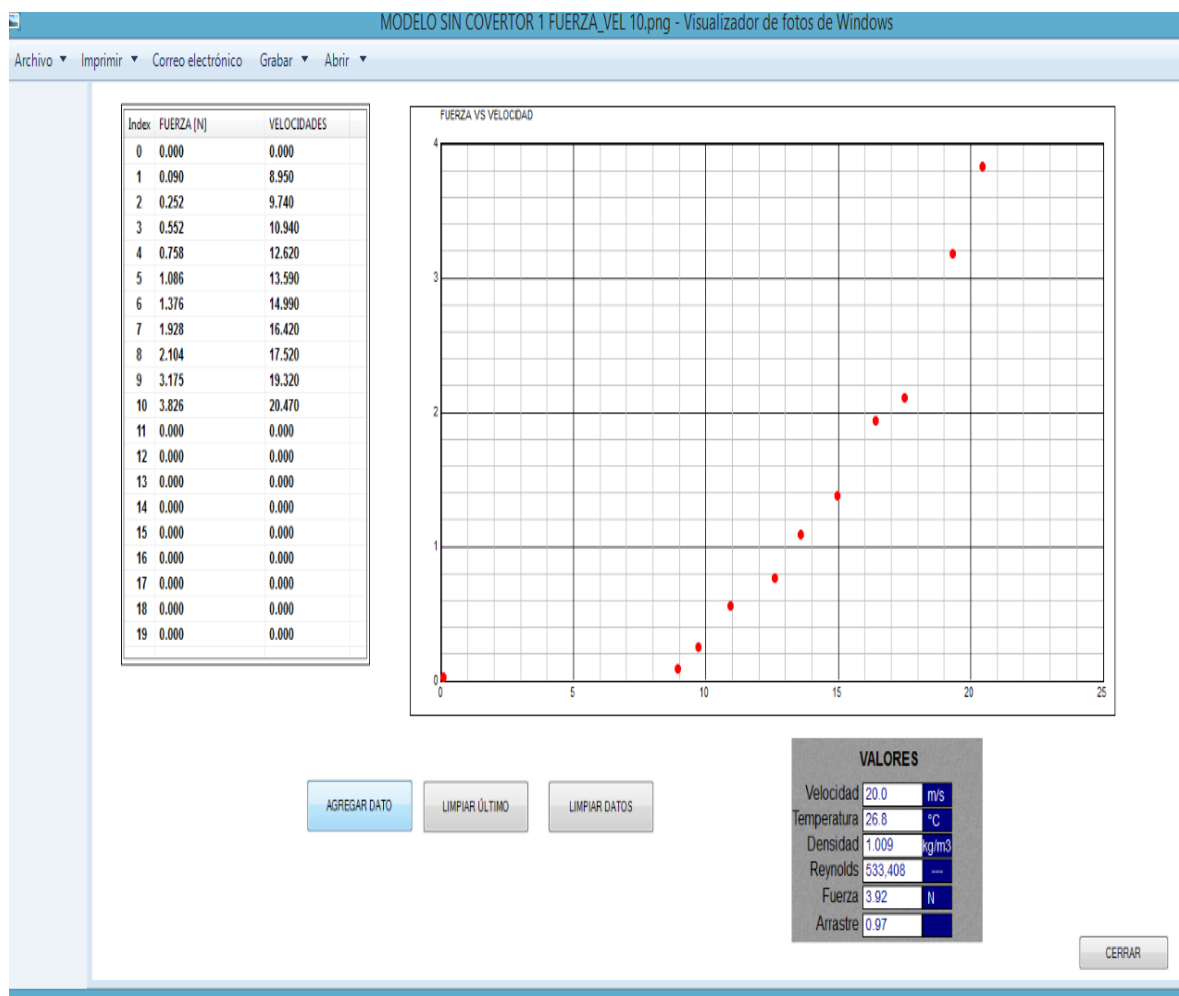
MODELO SIN COVERTOR 1 FUERZA_VEL 10.png - Visualizador de fotos de Windows

Archivo ▼ Imprimir ▼ Correo electrónico Grabar ▼ Abrir ▼

| Index | FUERZA [N] | VELOCIDADES |
|---|---|---|
| 0 | 0.000 | 0.000 |
| 1 | 0.090 | 8.950 |
| 2 | 0.252 | 9.740 |
| 3 | 0.552 | 10.940 |
| 4 | 0.758 | 12.620 |
| 5 | 1.086 | 13.590 |
| 6 | 1.376 | 14.990 |
| 7 | 1.928 | 16.420 |
| 8 | 2.104 | 17.520 |
| 9 | 3.175 | 19.320 |
| 10 | 3.826 | 20.470 |
| 11 | 0.000 | 0.000 |
| 12 | 0.000 | 0.000 |
| 13 | 0.000 | 0.000 |
| 14 | 0.000 | 0.000 |
| 15 | 0.000 | 0.000 |
| 16 | 0.000 | 0.000 |
| 17 | 0.000 | 0.000 |
| 18 | 0.000 | 0.000 |
| 19 | 0.000 | 0.000 |

FUERZA VS VELOCIDAD
4
3
2
1
0
0 5 10 15 20 25

AGREGAR DATO
LIMPIAR ÚLTIMO
LIMPIAR DATOS

VALORES
Velocidad 20.0 m/s
Temperatura 26.8 °C
Densidad 1.009 kg/m3
Reynolds 533,408 ---
Fuerza 3.92 N
Arrastre 0.97

CERRAR